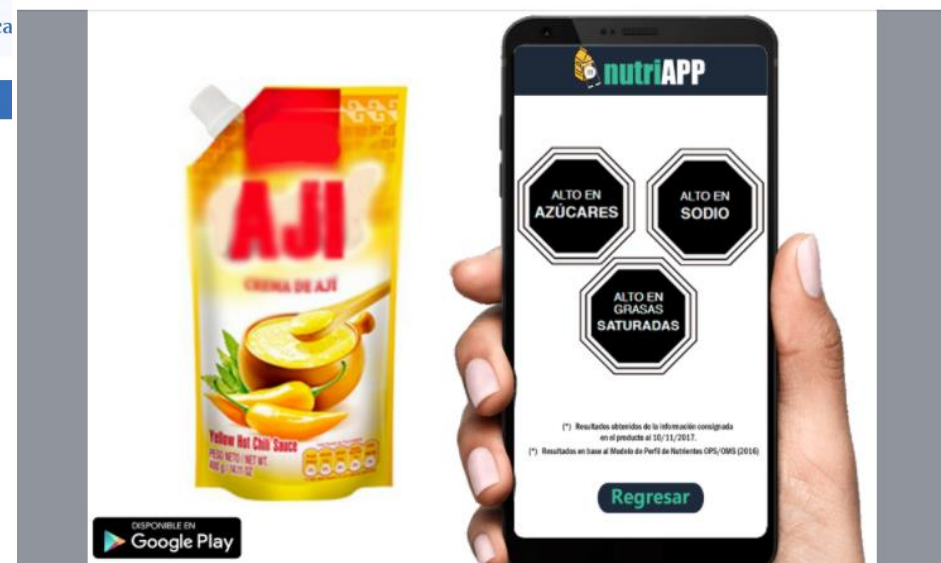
za

AJI

CREMA DE AJI

Yellow Hot Chili Sauce

PESO NETO / NET WT.

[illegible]

DISPONIBLE EN
Google Play

nutriAPP

ALTO EN AZÚCARES

ALTO EN SODIO

ALTO EN GRASAS SATURADAS

(*) Resultados obtenidos de la información consignada en el producto al 10/11/2017.

(*) Resultados en base al Modelo de Perfil de Nutrientes OPS/OMS (2016)

Regresar